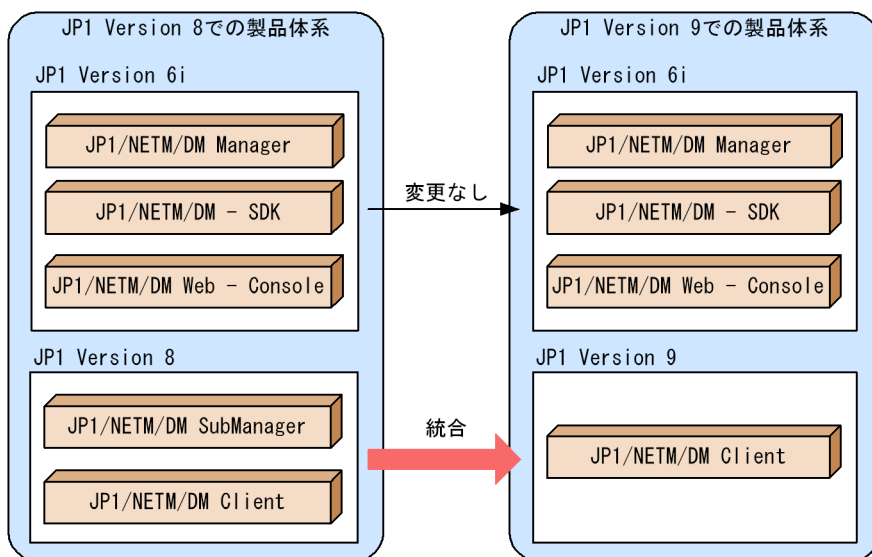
JP1 Version 8での製品体系

JP1 Version 6i

JP1/NETM/DM Manager

JP1/NETM/DM - SDK

JP1/NETM/DM Web - Console

JP1 Version 8

JP1/NETM/DM SubManager

JP1/NETM/DM Client

変更なし

統合

JP1 Version 9での製品体系

JP1 Version 6i

JP1/NETM/DM Manager

JP1/NETM/DM - SDK

JP1/NETM/DM Web - Console

JP1 Version 9

JP1/NETM/DM Client